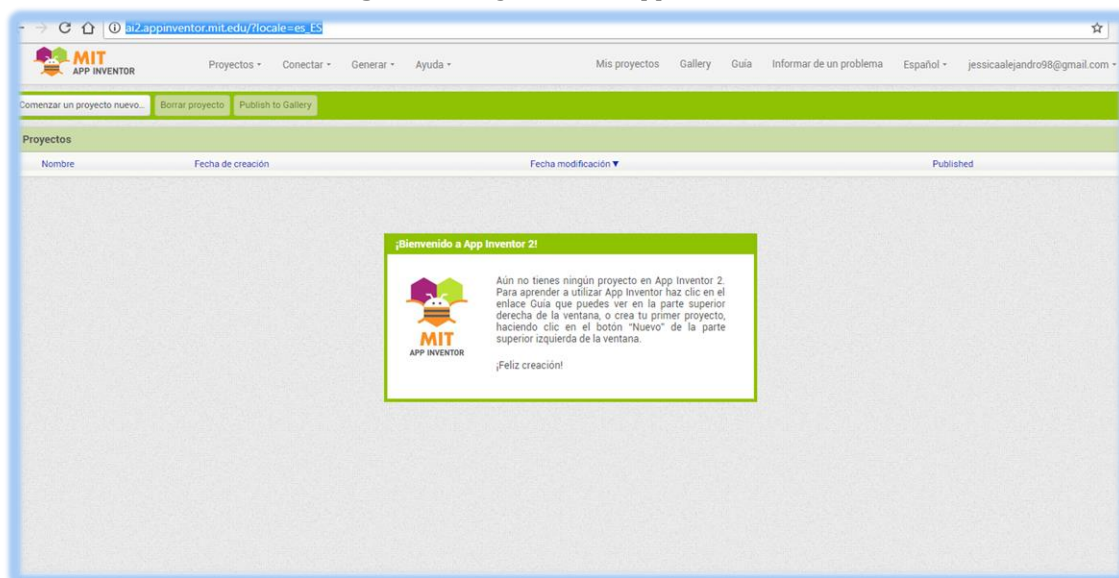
ai2.appinventor.mit.edu/?locale=es_ES

MIT APP INVENTOR

Proyectos ▾ Conectar ▾ Generar ▾ Ayuda ▾

Mis proyectos Gallery Guía Informar de un problema Español ▾ jessicaalejandro98@gmail.com ▾

Comenzar un proyecto nuevo... Borrar proyecto Publish to Gallery

Proyectos

| Nombre | Fecha de creación | Fecha modificación ▼ | Published |
|---|---|---|---|

¡Bienvenido a App Inventor 2!

MIT APP INVENTOR

Aún no tienes ningún proyecto en App Inventor 2. Para aprender a utilizar App Inventor haz clic en el enlace Guía que puedes ver en la parte superior derecha de la ventana, o crea tu primer proyecto, haciendo clic en el botón "Nuevo" de la parte superior izquierda de la ventana.

¡Feliz creación!